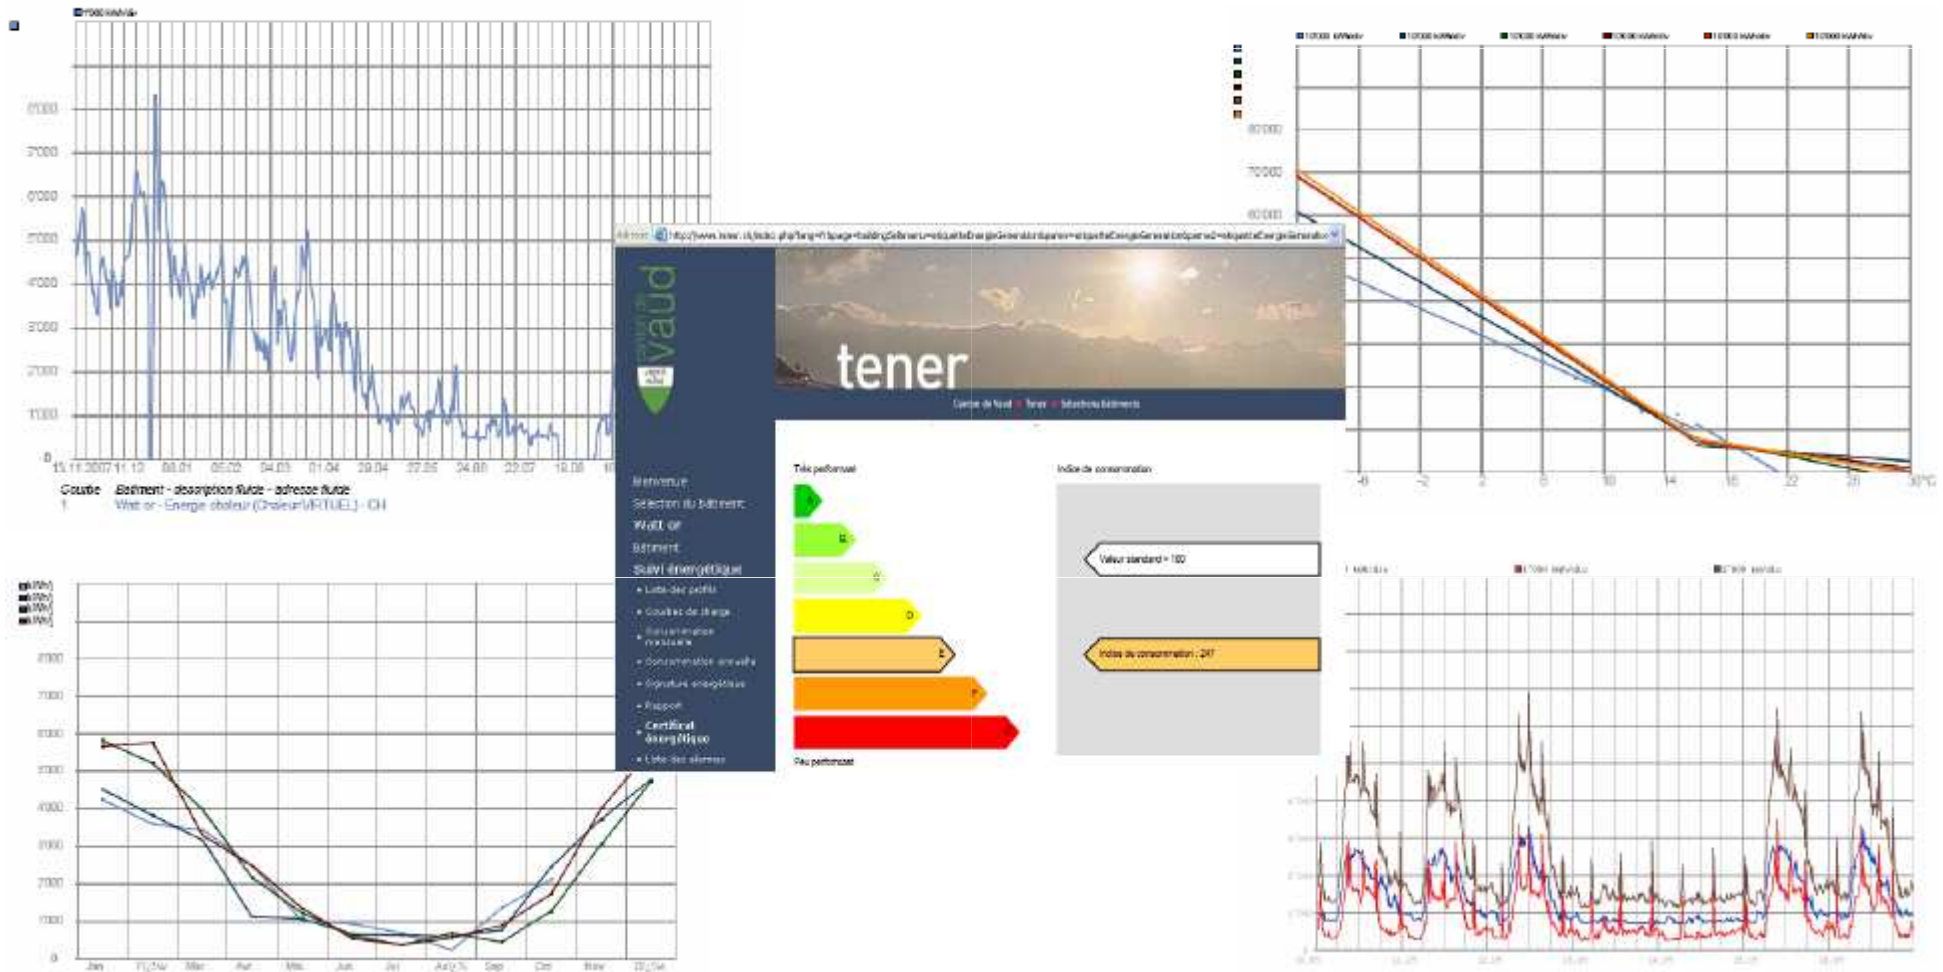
tener

Canton de Vaud • Tener • Sélection du bâtiment

Bienvenue
Sélection du bâtiment
Watt or
Bâtiment
Suivi énergétique
• Liste des profils
• Courbes de charge
• Consommation mensuelle
• Consommation annuelle
• Signature énergétique
• Rapport
• Certificat énergétique
• Liste des alarmes

Très performant

A
B
C
D
E
F
G

Peu performant

Indice de consommation

Valeur standard = 100

Indice de consommation : 247

8000
7000
6000
5000
4000
3000
2000
1000
0

15.11.2007 11.12 08.01 05.02 04.03 01.04 29.04 27.05 24.06 22.07 19.08

Courbe Bâtiment - description fluide - adresse fluide
1 Watt or - Energie chaleur (ChaleurVIRTUEL) - CH

80000
70000
60000

-6 -2 2 6 10 14 18 22 26 30°C

8000
7000
6000
5000
4000
3000
2000
1000
0

Jan Févr Mar Avr Mai Jun Jul Août Sep Oct Nov Déc